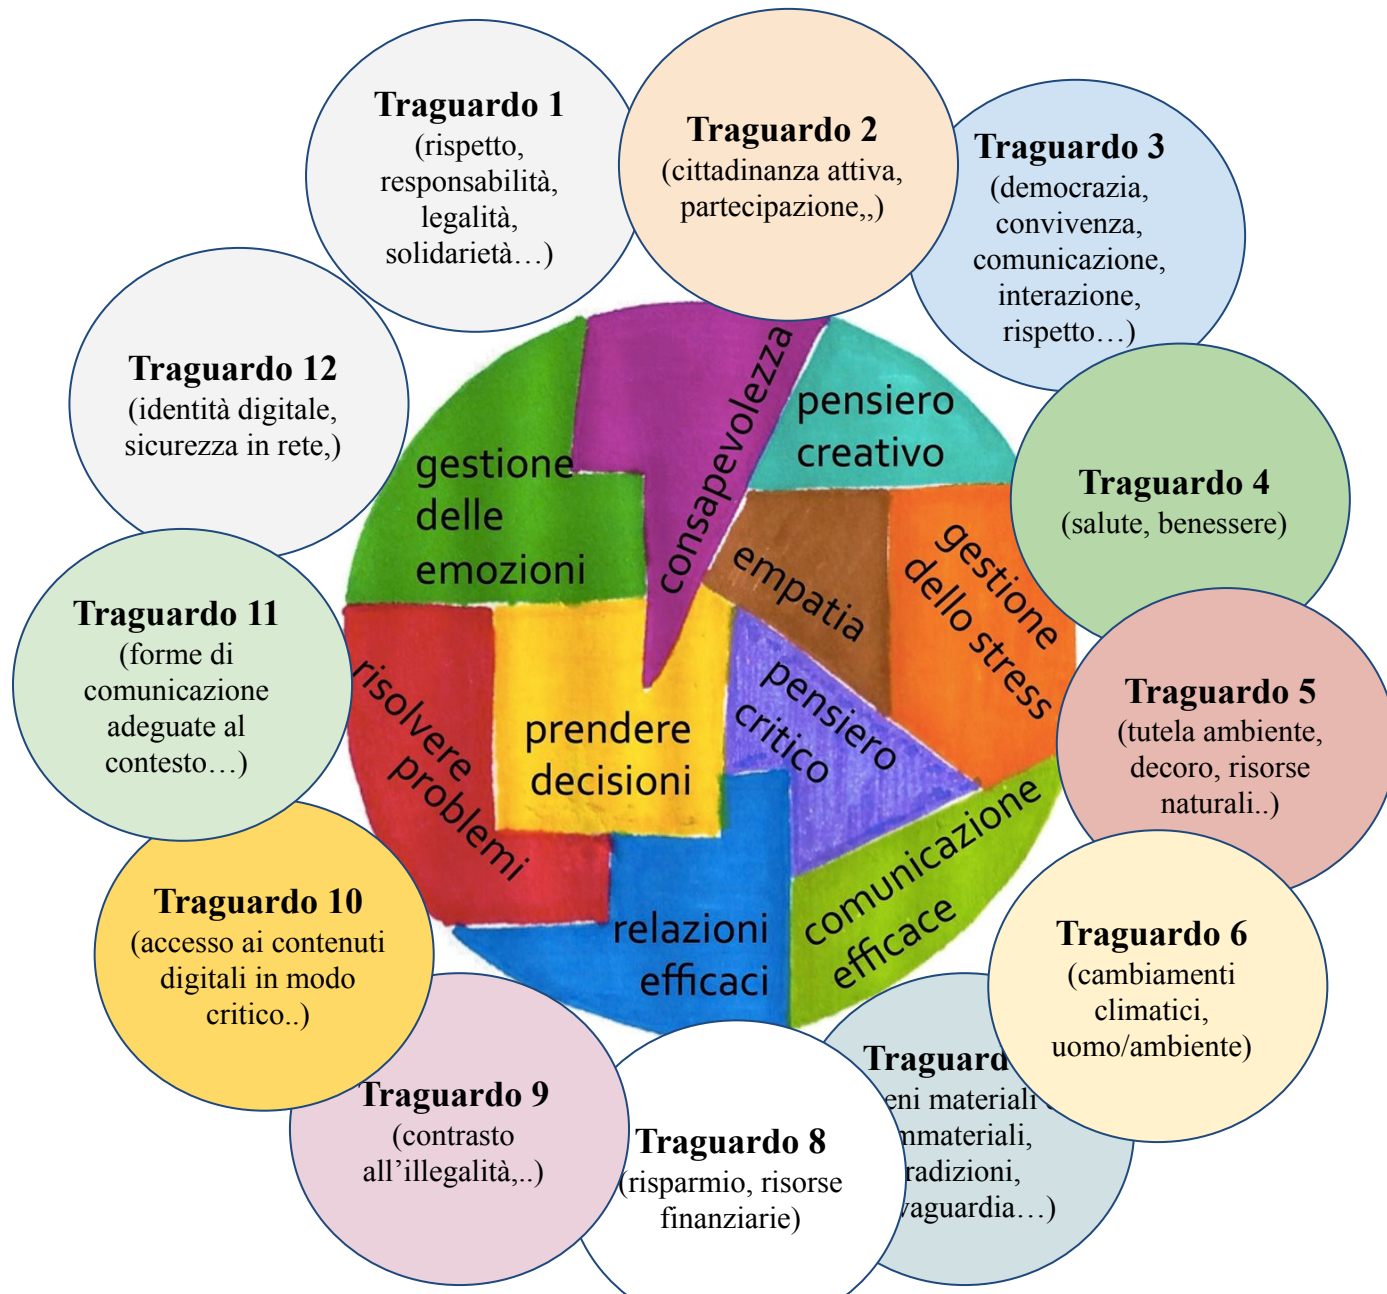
Traguardo 1
(rispetto, responsabilità, legalità, solidarietà…)

Traguardo 2
(cittadinanza attiva, partecipazione,,)

Traguardo 3
(democrazia, convivenza, comunicazione, interazione, rispetto…)

Traguardo 4
(salute, benessere)

Traguardo 5
(tutela ambiente, decoro, risorse naturali..)

Traguardo 6
(cambiamenti climatici, uomo/ambiente)

Traguard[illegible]
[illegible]eni materiali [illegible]mmateriali, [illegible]radizioni, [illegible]vaguardia…)

Traguardo 8
(risparmio, risorse finanziarie)

Traguardo 9
(contrasto all'illegalità,..)

Traguardo 10
(accesso ai contenuti digitali in modo critico..)

Traguardo 11
(forme di comunicazione adeguate al contesto…)

Traguardo 12
(identità digitale, sicurezza in rete,)

consapevolezza
pensiero creativo
gestione delle emozioni
empatia
gestione dello stress
pensiero critico
prendere decisioni
risolvere problemi
comunicazione efficace
relazioni efficaci